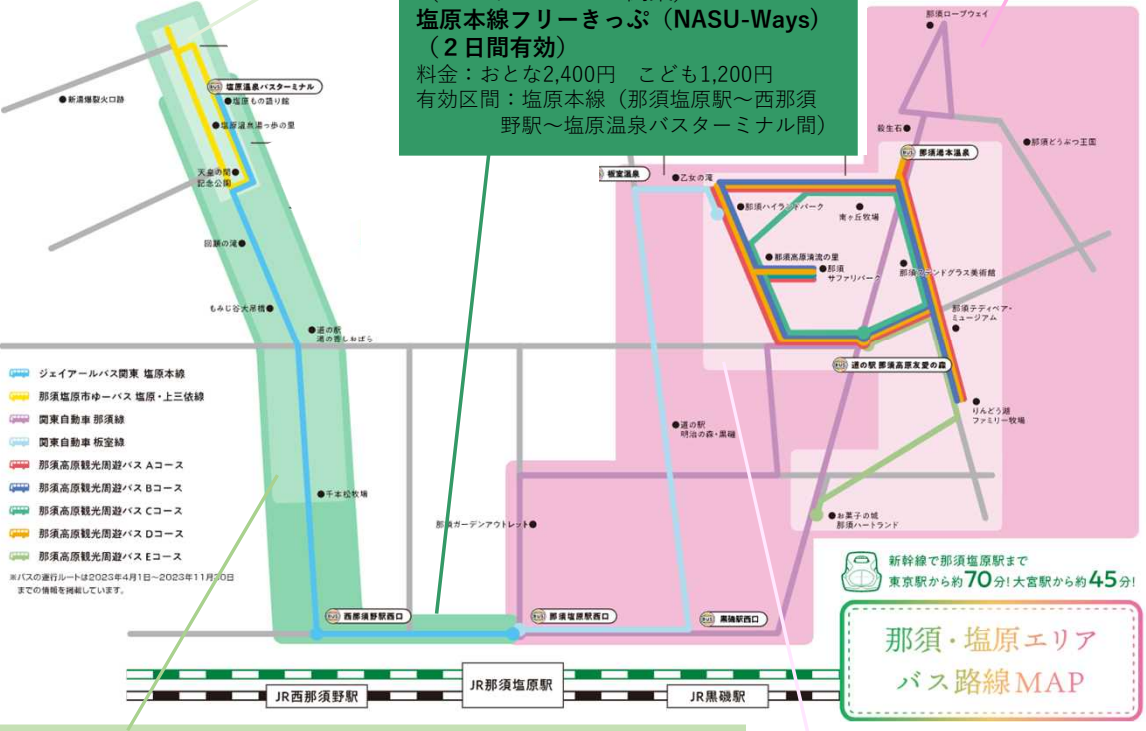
塩原本線フリーきっぷ（NASU-Ways）
（２日間有効）
料金：おとな2,400円　こども1,200円
有効区間：塩原本線（那須塩原駅〜西那須野駅〜塩原温泉バスターミナル間）

塩原温泉バスターミナル
塩原もの語り館
塩原温泉湯っ歩の里
天皇の間記念公園
新湯爆裂火口跡
回顧の滝
もみじ谷大吊橋
道の駅 湯の香しおばら
千本松牧場
西那須野駅西口
那須塩原駅西口
黒磯駅西口
那須ガーデンアウトレット
道の駅 明治の森・黒磯
板室温泉
乙女の滝
那須ハイランドパーク
南ヶ丘牧場
那須高原清流の里
那須サファリパーク
那須ステンドグラス美術館
那須テディベア・ミュージアム
道の駅 那須高原友愛の森
りんどう湖ファミリー牧場
お菓子の城 那須ハートランド
那須湯本温泉
殺生石
那須ロープウェイ
那須どうぶつ王国

ジェイアールバス関東 塩原本線
那須塩原市ゆーバス 塩原・上三依線
関東自動車 那須線
関東自動車 板室線
那須高原観光周遊バス Aコース
那須高原観光周遊バス Bコース
那須高原観光周遊バス Cコース
那須高原観光周遊バス Dコース
那須高原観光周遊バス Eコース
※バスの運行ルートは2023年4月1日〜2023年11月30日までの情報を掲載しています。

新幹線で那須塩原駅まで
東京駅から約70分！大宮駅から約45分！

那須・塩原エリア
バス路線MAP

JR西那須野駅
JR那須塩原駅
JR黒磯駅